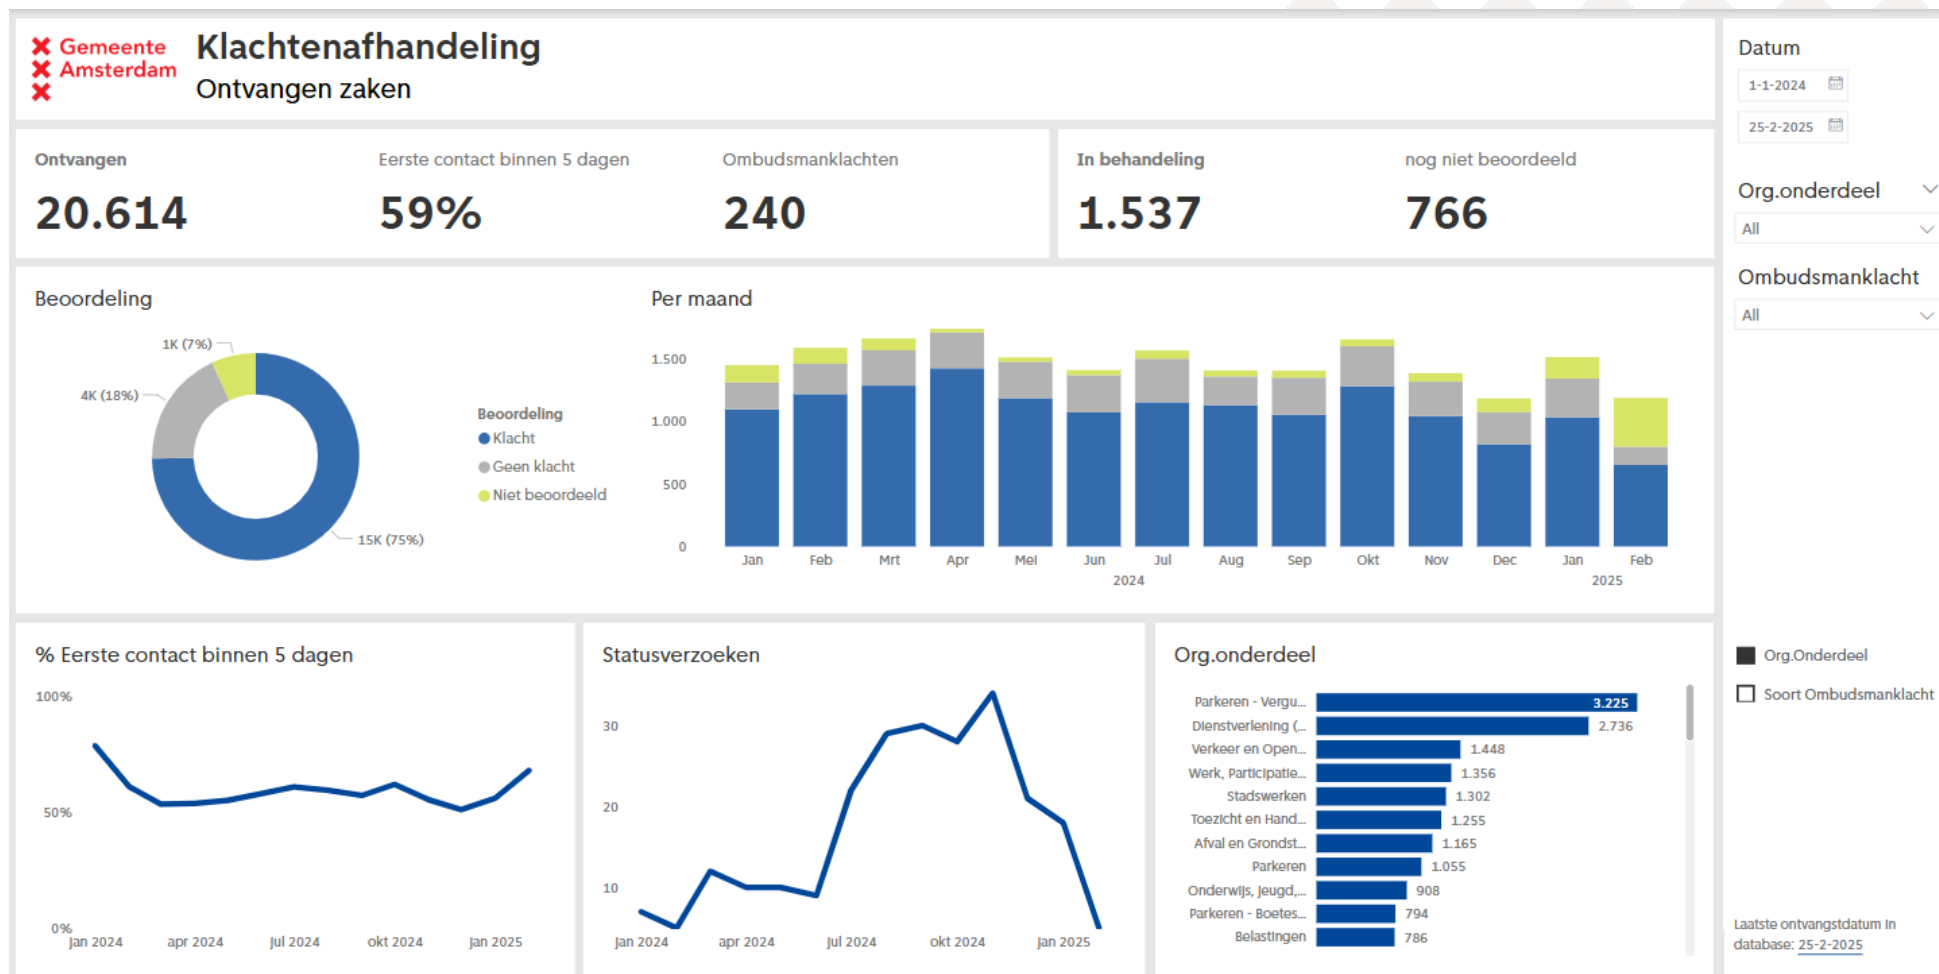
Gemeente Amsterdam

Klachtenafhandeling
Ontvangen zaken

Datum
1-1-2024
25-2-2025

Ontvangen
20.614

Eerste contact binnen 5 dagen
59%

Ombudsmanklachten
240

In behandeling
1.537

nog niet beoordeeld
766

Org.onderdeel
All

Ombudsmanklacht
All

Beoordeling
1K (7%)
4K (18%)
15K (75%)

Beoordeling
Klacht
Geen klacht
Niet beoordeeld

Per maand
1.500
1.000
500
0
Jan Feb Mrt Apr Mei Jun Jul Aug Sep Okt Nov Dec Jan Feb
2024
2025

% Eerste contact binnen 5 dagen
100%
50%
0%
jan 2024 apr 2024 jul 2024 okt 2024 jan 2025

Statusverzoeken
30
20
10
jan 2024 apr 2024 jul 2024 okt 2024 jan 2025

Org.onderdeel
| | |
|---|---|
| Parkeren - Vergu... | 3.225 |
| Dienstverlening (... | 2.736 |
| Verkeer en Open... | 1.448 |
| Werk, Participatie... | 1.356 |
| Stadswerken | 1.302 |
| Toezicht en Hand... | 1.255 |
| Afval en Grondst... | 1.165 |
| Parkeren | 1.055 |
| Onderwijs, Jeugd,... | 908 |
| Parkeren - Boetes... | 794 |
| Belastingen | 786 |

Org.Onderdeel
Soort Ombudsmanklacht

Laatste ontvangstdatum in database: 25-2-2025